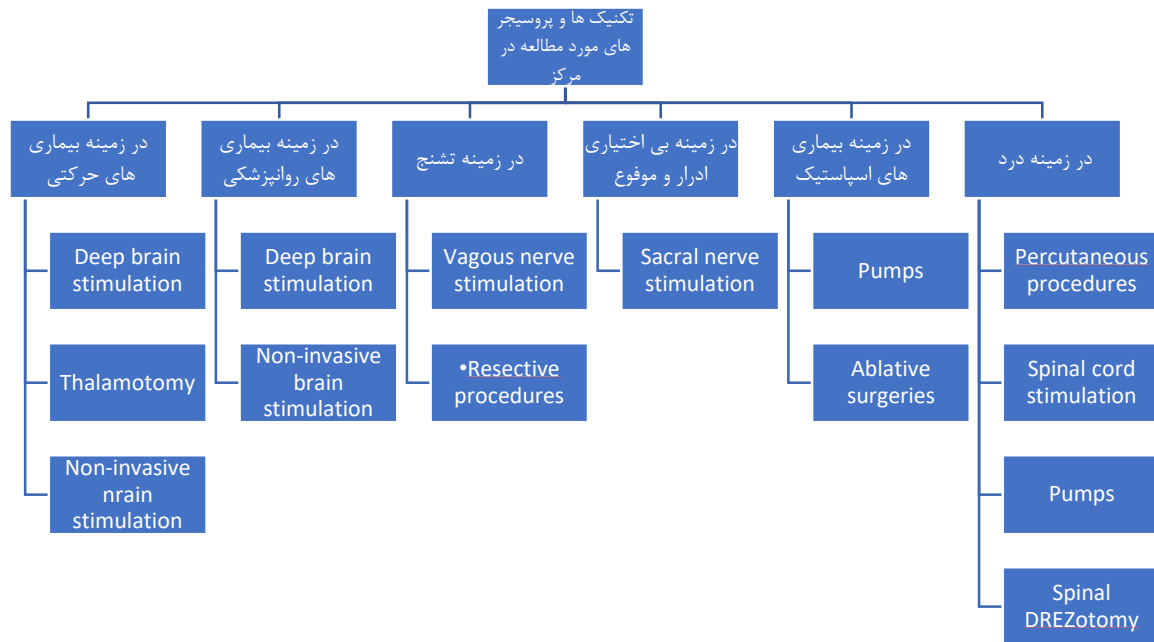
تکنیک ها و پروسیجر های مورد مطالعه در مرکز

در زمینه بیماری های حرکتی

Deep brain stimulation

Thalamotomy

Non-invasive nrain stimulation

در زمینه بیماری های روانپزشکی

Deep brain stimulation

Non-invasive brain stimulation

در زمینه تشنج

Vagous nerve stimulation

•Resective procedures

در زمینه بی اختیاری ادرار و موفوع

Sacral nerve stimulation

در زمینه بیماری های اسپاستیک

Pumps

Ablative surgeries

در زمینه درد

Percutaneous procedures

Spinal cord stimulation

Pumps

Spinal DREZotomy